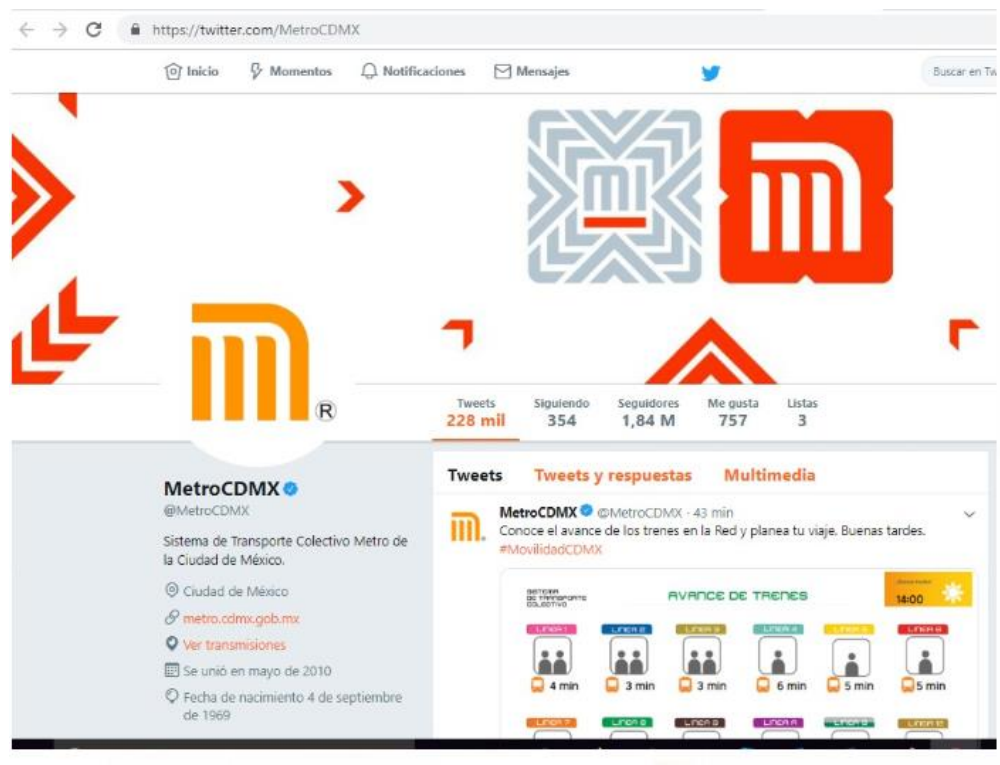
https://twitter.com/MetroCDMX

Inicio Momentos Notificaciones Mensajes Buscar en Tw

Tweets 228 mil | Siguiendo 354 | Seguidores 1,84 M | Me gusta 757 | Listas 3

MetroCDMX
@MetroCDMX

Sistema de Transporte Colectivo Metro de la Ciudad de México.

Ciudad de México
metro.cdmx.gob.mx
Ver transmisiones
Se unió en mayo de 2010
Fecha de nacimiento 4 de septiembre de 1969

Tweets Tweets y respuestas Multimedia

MetroCDMX @MetroCDMX · 43 min
Conoce el avance de los trenes en la Red y planea tu viaje. Buenas tardes. #MovilidadCDMX

SISTEMA DE TRANSPORTE COLECTIVO
AVANCE DE TRENES
14:00

LINEA 1 4 min
LINEA 2 3 min
LINEA 3 3 min
LINEA 4 6 min
LINEA 5 5 min
LINEA 6 5 min

LINEA 7 LINEA 8 LINEA 9 LINEA A LINEA B LINEA 12